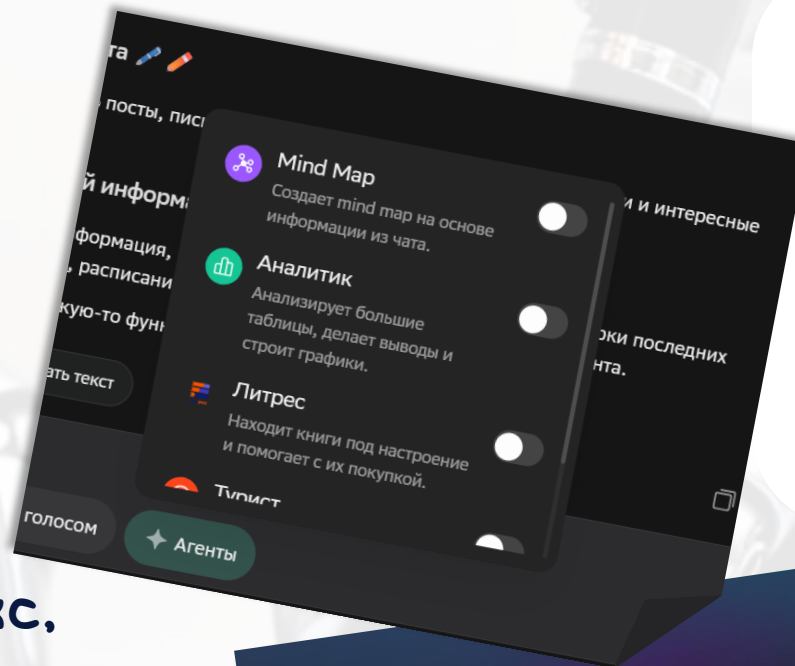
та

посты, пис

й информ

формация,
, расписан

кую-то фун

ать текст

Mind Map
Создает mind map на основе информации из чата.

Аналитик
Анализирует большие таблицы, делает выводы и строит графики.

Литрес
Находит книги под настроение и помогает с их покупкой.

Турист

и и интересные

оки последних
нта.

голосом

Агенты

вс,